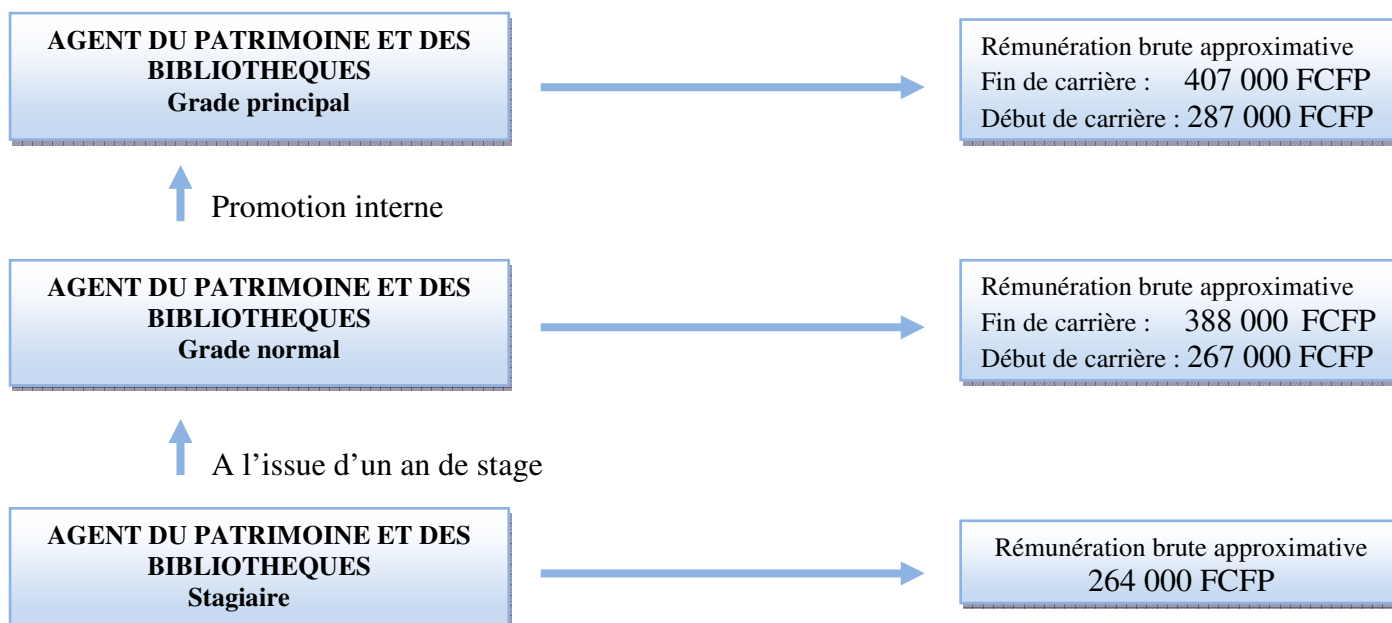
AGENT DU PATRIMOINE ET DES BIBLIOTHEQUES
Grade principal

Rémunération brute approximative
Fin de carrière : 407 000 FCFP
Début de carrière : 287 000 FCFP

Promotion interne

AGENT DU PATRIMOINE ET DES BIBLIOTHEQUES
Grade normal

Rémunération brute approximative
Fin de carrière : 388 000 FCFP
Début de carrière : 267 000 FCFP

A l'issue d'un an de stage

AGENT DU PATRIMOINE ET DES BIBLIOTHEQUES
Stagiaire

Rémunération brute approximative
264 000 FCFP